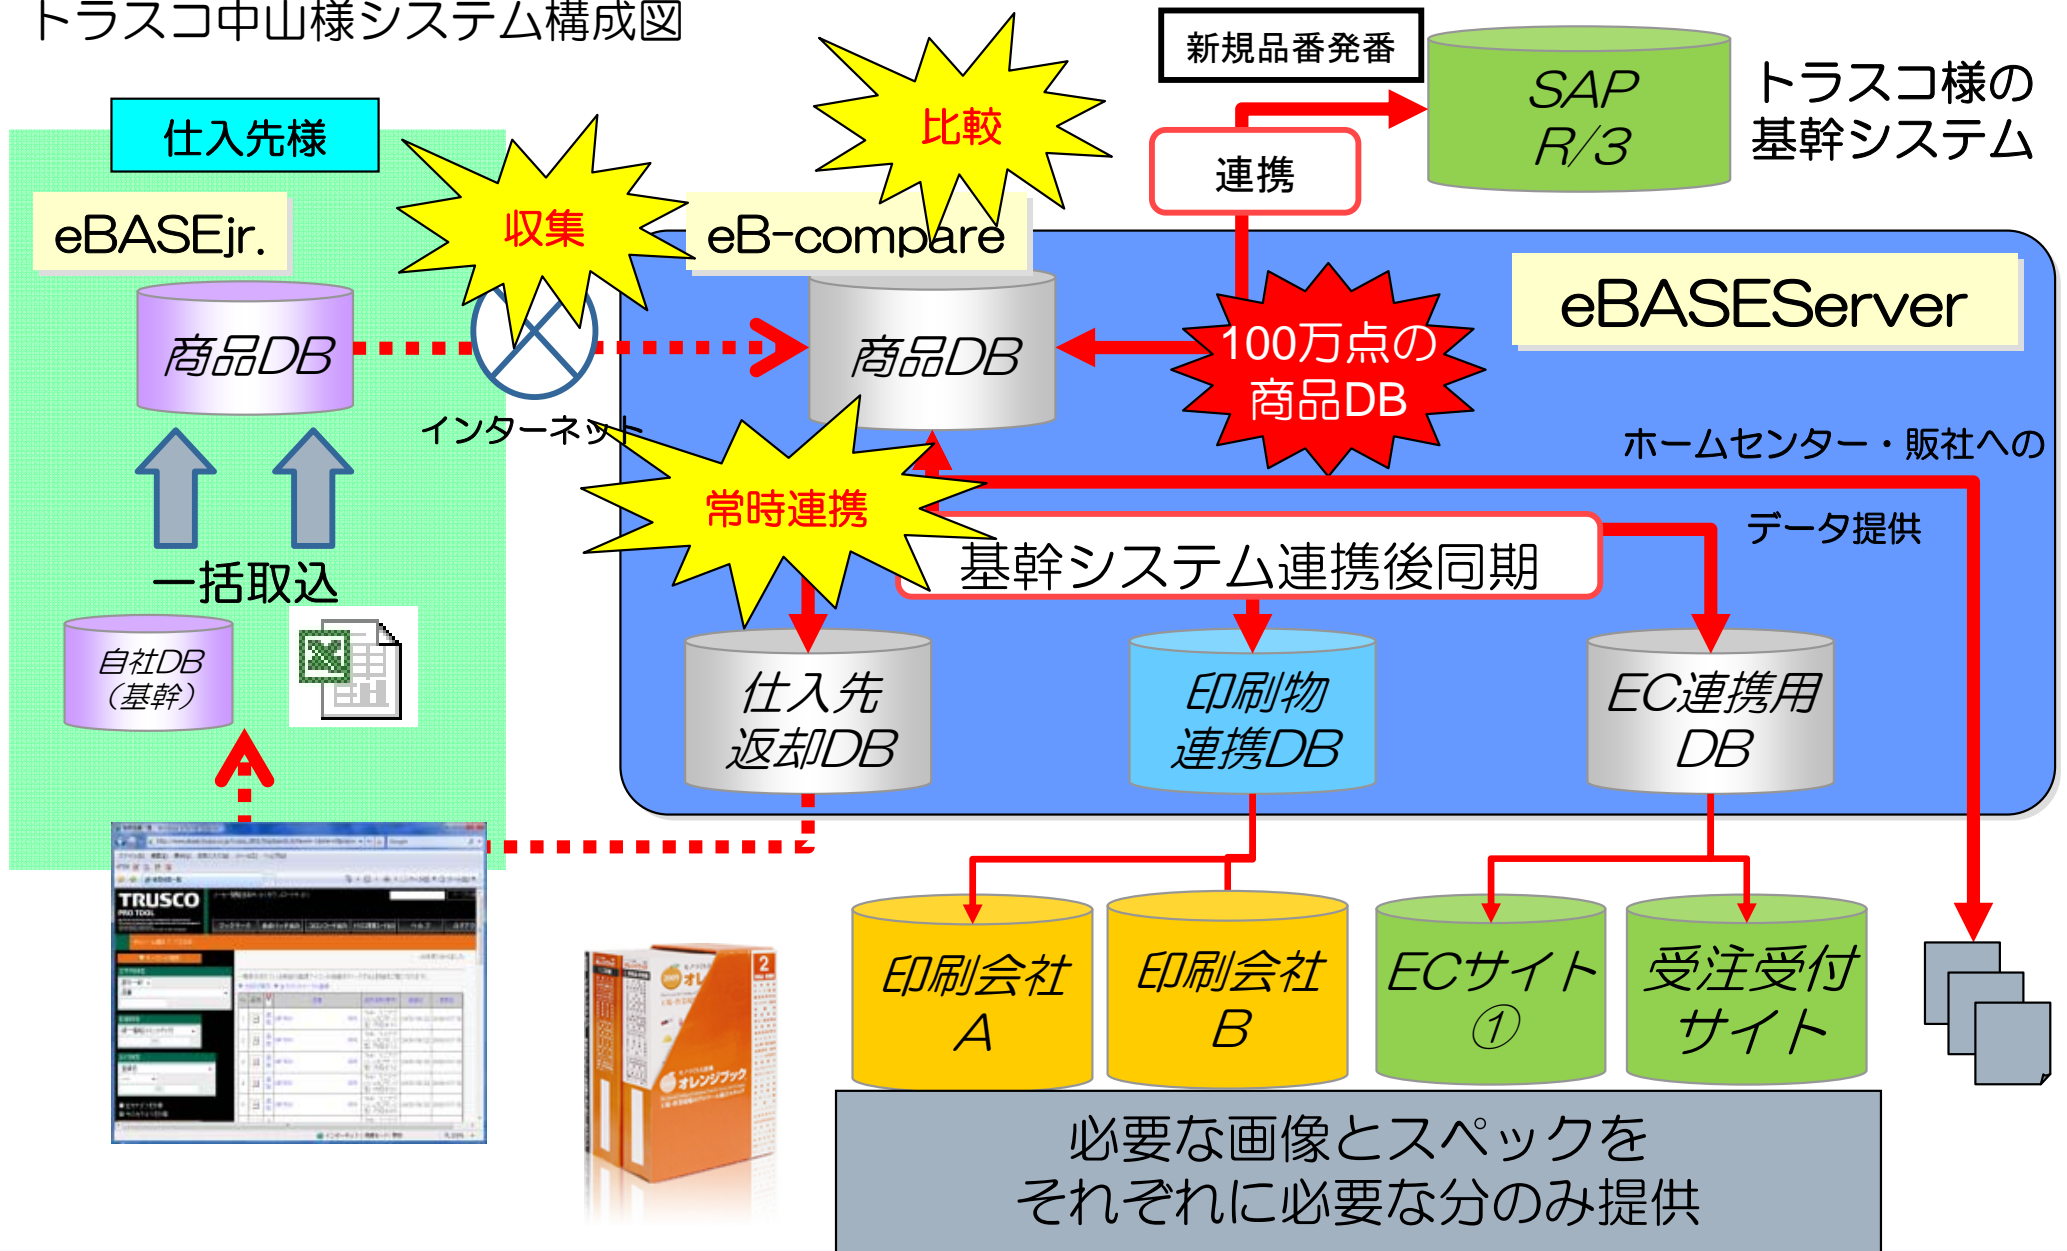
トラスコ中山様システム構成図

新規品番発番

SAP R/3

トラスコ様の基幹システム

仕入先様

比較

収集

連携

eBASEjr.

eB-compare

eBASEServer

商品DB

商品DB

100万点の商品DB

インターネット

ホームセンター・販社への

データ提供

常時連携

基幹システム連携後同期

一括取込

自社DB（基幹）

仕入先返却DB

印刷物連携DB

EC連携用DB

TRUSCO

印刷会社A

印刷会社B

ECサイト①

受注受付サイト

オレンジブック

必要な画像とスペックをそれぞれに必要な分のみ提供